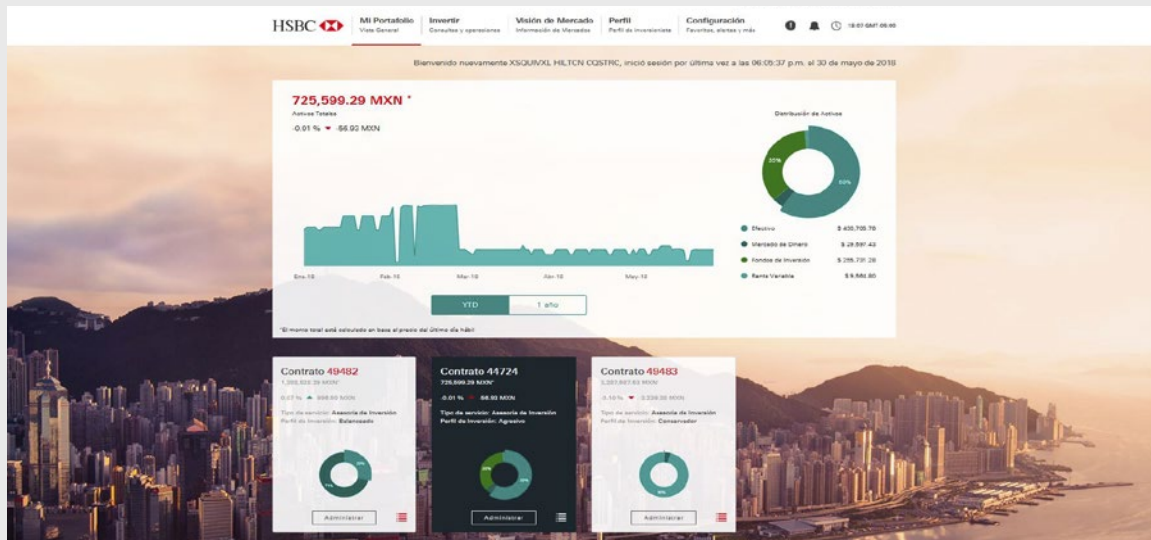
HSBC

Mi Portafolio
Vista General

Invertir
Consultas y operaciones

Visión de Mercado
Información de Mercados

Perfil
Perfil de Inversionista

Configuración
Favoritos, alertas y más

18:07 GMT-06:00

Bienvenido nuevamente XSQUIVXL HILTCN CQSTRC, inició sesión por última vez a las 06:05:37 p.m. el 30 de mayo de 2018

725,599.29 MXN *
Activos Totales
-0.01 % ▼ -56.92 MXN

Distribución de Activos

Ene-18
Feb-18
Mar-18
Abr-18
May-18

Efectivo $ 430,705.70
Mercado de Dinero $ 29,597.43
Fondos de Inversión $ 255,731.28
Renta Variable $ 9,564.80

YTD
1 año

*El monto total está calculado en base al precio del último día hábil

Contrato 49482
1,355,633.39 MXN*
0.07 % ▲ 998.65 MXN
Tipo de servicio: Asesoría de Inversión
Perfil de Inversión: Balanceado
Administrar

Contrato 44724
725,599.29 MXN*
-0.01 % ▼ -56.92 MXN
Tipo de servicio: Asesoría de Inversión
Perfil de Inversión: Agresivo
Administrar

Contrato 49483
1,257,867.83 MXN
-0.10 % ▼ -1,238.00 MXN
Tipo de servicio: Asesoría de Inversión
Perfil de Inversión: Conservador
Administrar